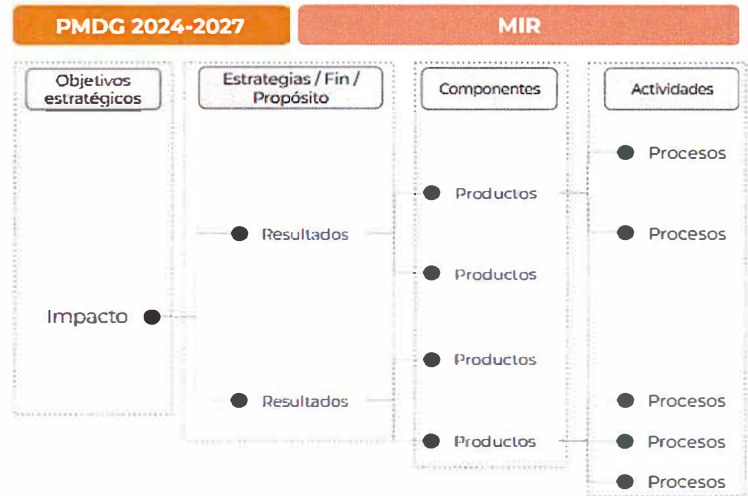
PMDG 2024-2027

MIR

Objetivos estratégicos

Estrategias / Fin / Propósito

Componentes

Actividades

Procesos

Productos

Resultados

Procesos

Productos

Impacto

Productos

Resultados

Procesos

Productos

Procesos

Procesos